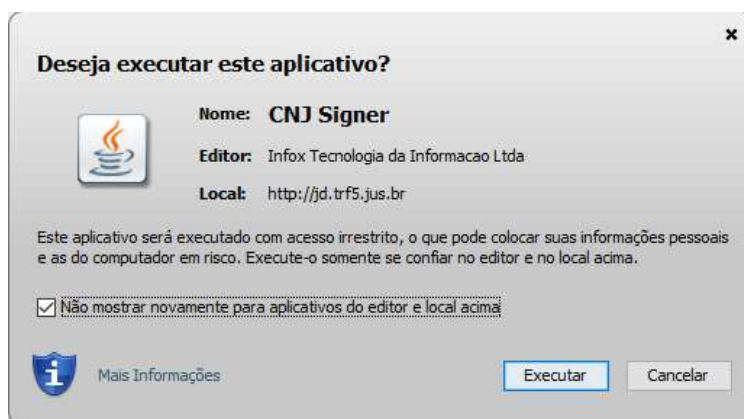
×

Deseja executar este aplicativo?

Nome: CNJ Signer

Editor: Infox Tecnologia da Informacao Ltda

Local: http://jd.trf5.jus.br

Este aplicativo será executado com acesso irrestrito, o que pode colocar suas informações pessoais e as do computador em risco. Execute-o somente se confiar no editor e no local acima.

☑ Não mostrar novamente para aplicativos do editor e local acima

Mais Informações

Executar

Cancelar